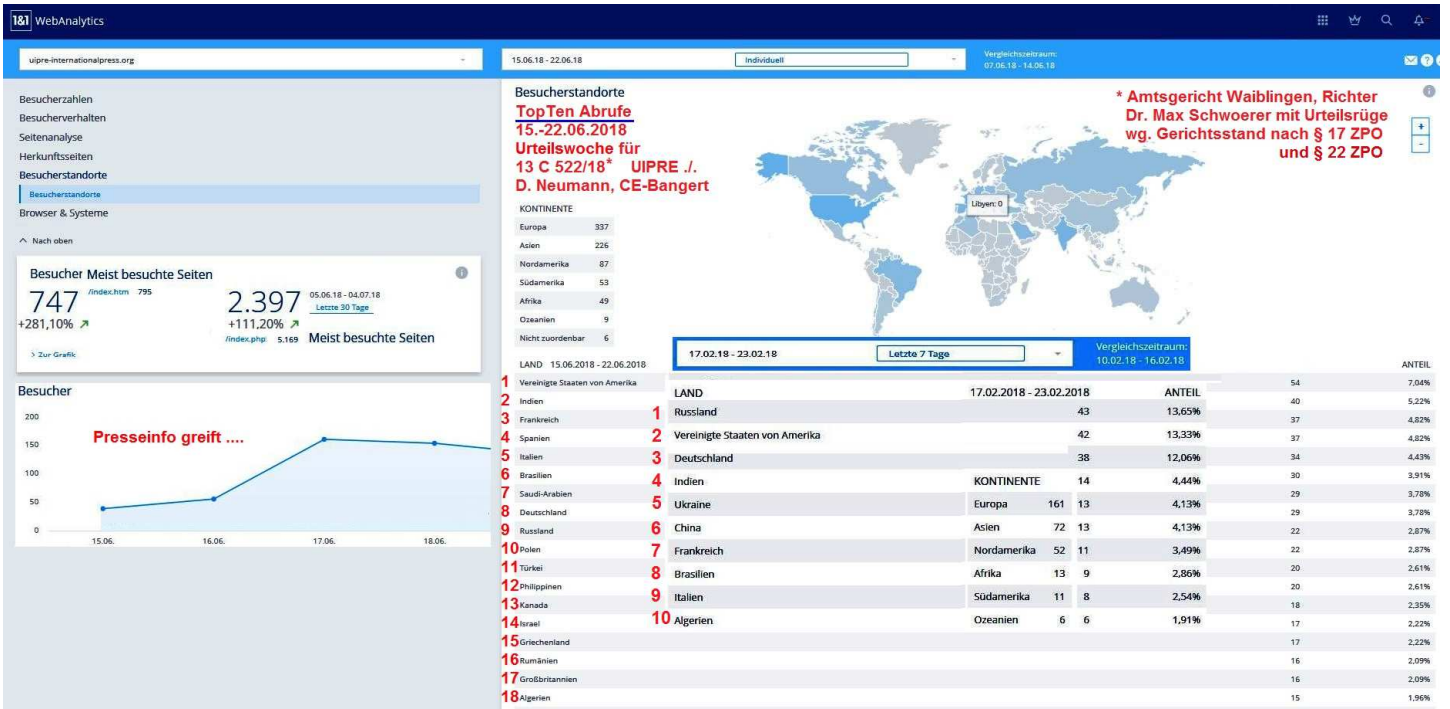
1&1 WebAnalytics

uipre-internationalpress.org

15.06.18 - 22.06.18
Individuell
Vergleichszeitraum: 07.06.18 - 14.06.18

Besucherzahlen
Besucherverhalten
Seitenanalyse
Herkunftsseiten
Besucherstandorte
Besucherstandorte
Browser & Systeme

^ Nach oben

Besucher Meist besuchte Seiten
747
/index.htm 795
+281,10%
2.397
05.06.18 - 04.07.18
Letzte 30 Tage
+111,20%
/index.php 5.169
Meist besuchte Seiten
> Zur Grafik

Besucher
200
150
100
50
0
15.06.
16.06.
17.06.
18.06.
Presseinfo greift ....

Besucherstandorte
TopTen Abrufe
15.-22.06.2018
Urteilswoche für
13 C 522/18* UIPRE ./.
D. Neumann, CE-Bangert

* Amtsgericht Waiblingen, Richter
Dr. Max Schwoerer mit Urteilsrüge
wg. Gerichtsstand nach § 17 ZPO
und § 22 ZPO

Libyen: 0

| KONTINENTE | |
|---|---|
| Europa | 337 |
| Asien | 226 |
| Nordamerika | 87 |
| Südamerika | 53 |
| Afrika | 49 |
| Ozeanien | 9 |
| Nicht zuordenbar | 6 |

LAND 15.06.2018 - 22.06.2018
ANTEIL

| | LAND | | ANTEIL |
|---|---|---|---|
| 1 | Vereinigte Staaten von Amerika | 54 | 7,04% |
| 2 | Indien | 40 | 5,22% |
| 3 | Frankreich | 37 | 4,82% |
| 4 | Spanien | 37 | 4,82% |
| 5 | Italien | 34 | 4,43% |
| 6 | Brasilien | 30 | 3,91% |
| 7 | Saudi-Arabien | 29 | 3,78% |
| 8 | Deutschland | 29 | 3,78% |
| 9 | Russland | 22 | 2,87% |
| 10 | Polen | 22 | 2,87% |
| 11 | Türkei | 20 | 2,61% |
| 12 | Philippinen | 20 | 2,61% |
| 13 | Kanada | 18 | 2,35% |
| 14 | Israel | 17 | 2,22% |
| 15 | Griechenland | 17 | 2,22% |
| 16 | Rumänien | 16 | 2,09% |
| 17 | Großbritannien | 16 | 2,09% |
| 18 | Algerien | 15 | 1,96% |

17.02.18 - 23.02.18
Letzte 7 Tage
Vergleichszeitraum: 10.02.18 - 16.02.18

| | LAND | 17.02.2018 - 23.02.2018 | ANTEIL |
|---|---|---|---|
| 1 | Russland | 43 | 13,65% |
| 2 | Vereinigte Staaten von Amerika | 42 | 13,33% |
| 3 | Deutschland | 38 | 12,06% |
| 4 | Indien | 14 | 4,44% |
| 5 | Ukraine | 13 | 4,13% |
| 6 | China | 13 | 4,13% |
| 7 | Frankreich | 11 | 3,49% |
| 8 | Brasilien | 9 | 2,86% |
| 9 | Italien | 8 | 2,54% |
| 10 | Algerien | 6 | 1,91% |

| KONTINENTE | |
|---|---|
| Europa | 161 |
| Asien | 72 |
| Nordamerika | 52 |
| Afrika | 13 |
| Südamerika | 11 |
| Ozeanien | 6 |